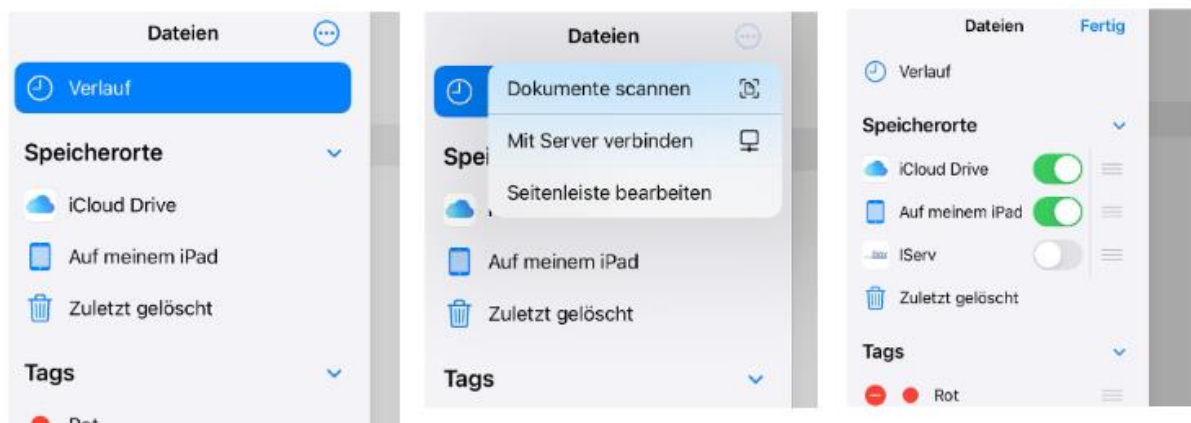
Dateien

Verlauf

Speicherorte

iCloud Drive

Auf meinem iPad

Zuletzt gelöscht

Tags

Rot

Dateien

Dokumente scannen

Mit Server verbinden

Seitenleiste bearbeiten

Spei

Auf meinem iPad

Zuletzt gelöscht

Tags

Dateien Fertig

Verlauf

Speicherorte

iCloud Drive

Auf meinem iPad

IServ

Zuletzt gelöscht

Tags

Rot